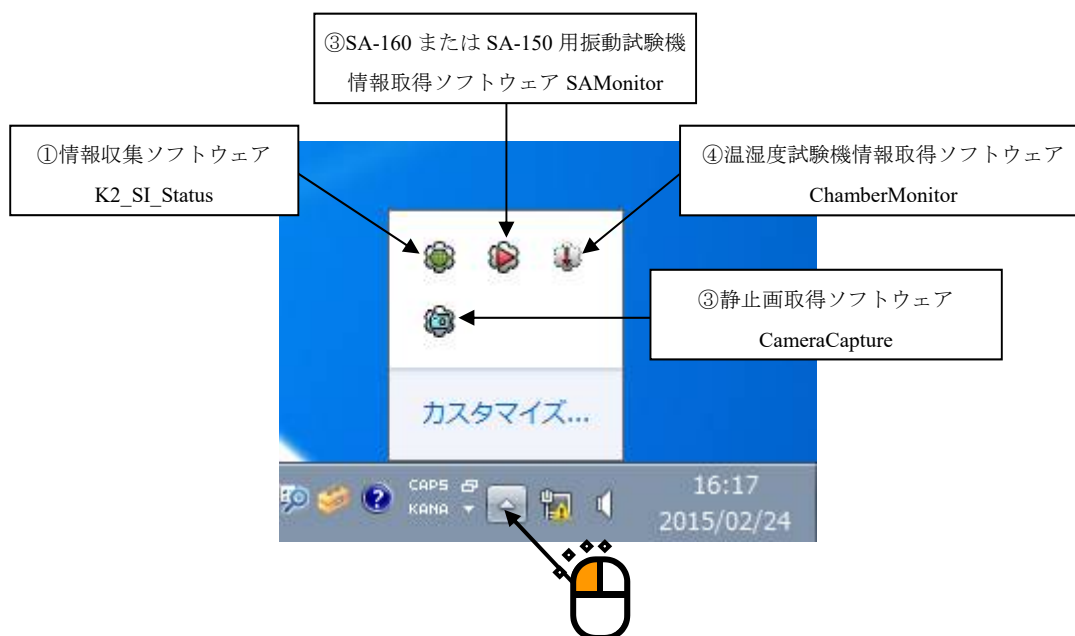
③SA-160 または SA-150 用振動試験機
情報取得ソフトウェア SAMonitor

①情報収集ソフトウェア
K2_SI_Status

④温湿度試験機情報取得ソフトウェア
ChamberMonitor

③静止画取得ソフトウェア
CameraCapture

カスタマイズ...

CAPS
KANA

16:17
2015/02/24